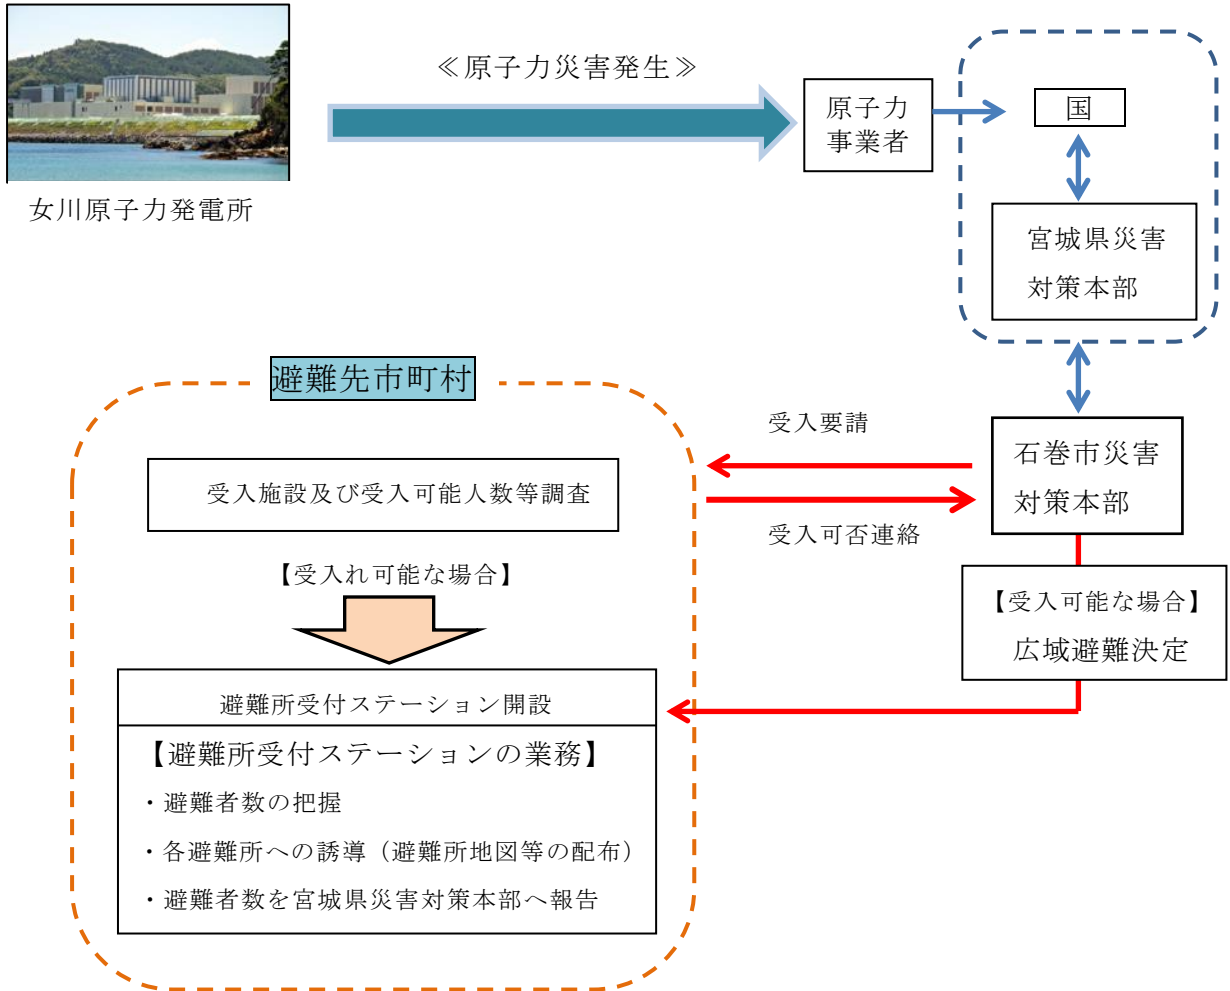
女川原子力発電所

≪原子力災害発生≫

原子力事業者

国

宮城県災害対策本部

避難先市町村

受入要請

受入施設及び受入可能人数等調査

受入可否連絡

石巻市災害対策本部

【受入れ可能な場合】

【受入可能な場合】
広域避難決定

避難所受付ステーション開設

【避難所受付ステーションの業務】
・避難者数の把握
・各避難所への誘導（避難所地図等の配布）
・避難者数を宮城県災害対策本部へ報告